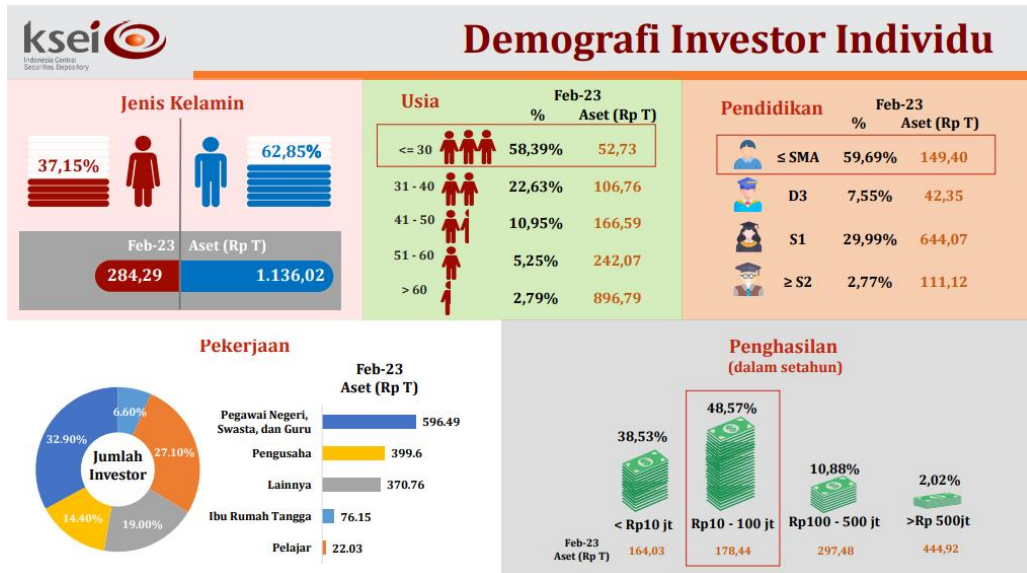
ksei
Indonesia Central Securities Depository

Demografi Investor Individu

Jenis Kelamin

37,15%

62,85%

Feb-23 Aset (Rp T)

284,29 1.136,02

Usia

Feb-23

| | % | Aset (Rp T) |
|---|---|---|
| <= 30 | 58,39% | 52,73 |
| 31 - 40 | 22,63% | 106,76 |
| 41 - 50 | 10,95% | 166,59 |
| 51 - 60 | 5,25% | 242,07 |
| > 60 | 2,79% | 896,79 |

Pendidikan

Feb-23

| | % | Aset (Rp T) |
|---|---|---|
| ≤ SMA | 59,69% | 149,40 |
| D3 | 7,55% | 42,35 |
| S1 | 29,99% | 644,07 |
| ≥ S2 | 2,77% | 111,12 |

Pekerjaan

Jumlah Investor

6.60%
27.10%
19.00%
14.40%
32.90%

Feb-23
Aset (Rp T)

| | |
|---|---|
| Pegawai Negeri, Swasta, dan Guru | 596.49 |
| Pengusaha | 399.6 |
| Lainnya | 370.76 |
| Ibu Rumah Tangga | 76.15 |
| Pelajar | 22.03 |

Penghasilan
(dalam setahun)

| | < Rp10 jt | Rp10 - 100 jt | Rp100 - 500 jt | >Rp 500jt |
|---|---|---|---|---|
| | 38,53% | 48,57% | 10,88% | 2,02% |
| Feb-23 Aset (Rp T) | 164,03 | 178,44 | 297,48 | 444,92 |